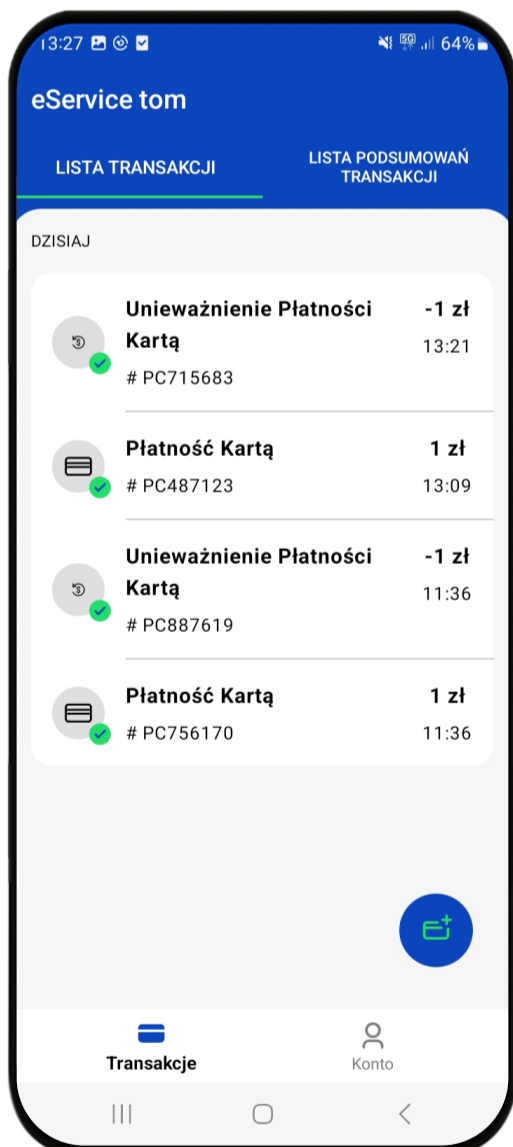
13:27 64%

eService tom

LISTA TRANSAKCJI

LISTA PODSUMOWAŃ TRANSAKCJI

DZISIAJ

Unieważnienie Płatności Kartą
-1 zł
13:21
# PC715683

Płatność Kartą
1 zł
# PC487123
13:09

Unieważnienie Płatności Kartą
-1 zł
11:36
# PC887619

Płatność Kartą
1 zł
# PC756170
11:36

Transakcje

Konto